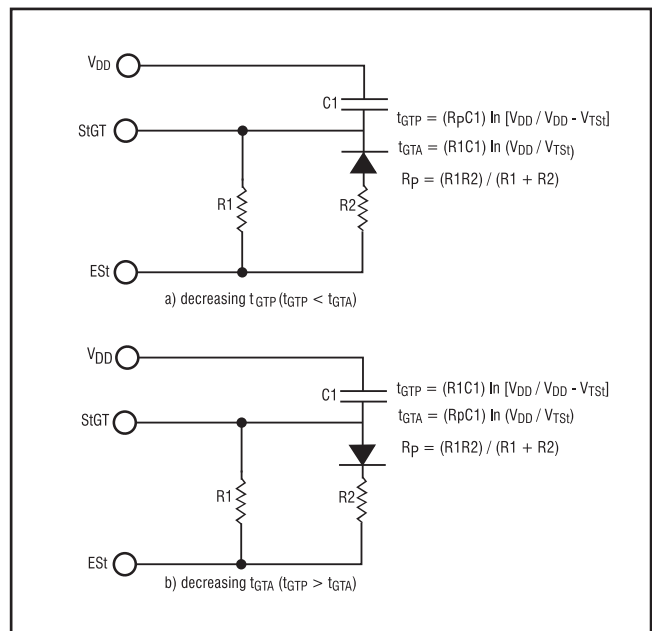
$V_{DD}$

C1

StGT

$t_{GTP} = (R_PC1) \ln [V_{DD} / V_{DD} - V_{TSt}]$

$t_{GTA} = (R1C1) \ln (V_{DD} / V_{TSt})$

$R_P = (R1R2) / (R1 + R2)$

R1

R2

ESt

a) decreasing $t_{GTP}$ ($t_{GTP} < t_{GTA}$)

$V_{DD}$

C1

$t_{GTP} = (R1C1) \ln [V_{DD} / V_{DD} - V_{TSt}]$

StGT

$t_{GTA} = (R_PC1) \ln (V_{DD} / V_{TSt})$

$R_P = (R1R2) / (R1 + R2)$

R1

R2

ESt

b) decreasing $t_{GTA}$ ($t_{GTP} > t_{GTA}$)